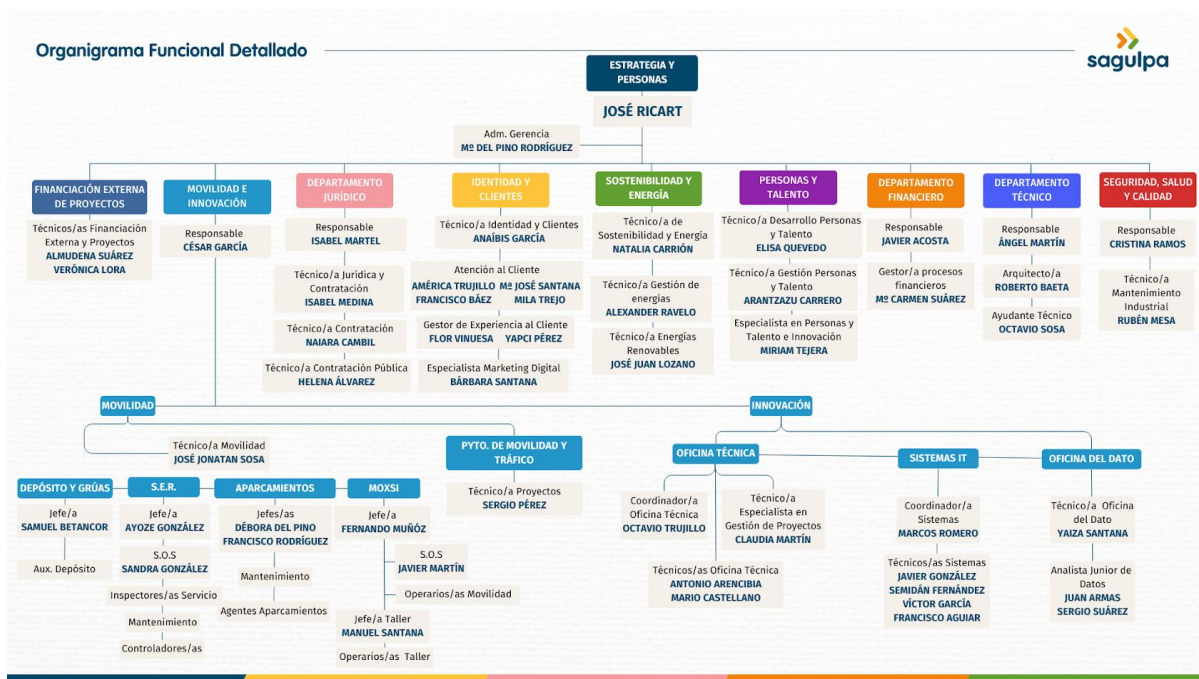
Organigrama Funcional Detallado

sagulpa

ESTRATEGIA Y PERSONAS
JOSÉ RICART

Adm. Gerencia
Mª DEL PINO RODRÍGUEZ

FINANCIACIÓN EXTERNA DE PROYECTOS
Técnicos/as Financiación Externa y Proyectos
ALMUDENA SUÁREZ
VERÓNICA LORA

MOVILIDAD E INNOVACIÓN
Responsable
CÉSAR GARCÍA

DEPARTAMENTO JURÍDICO
Responsable
ISABEL MARTEL
Técnico/a Jurídica y Contratación
ISABEL MEDINA
Técnico/a Contratación
NAIARA CAMBIL
Técnico/a Contratación Pública
HELENA ÁLVAREZ

IDENTIDAD Y CLIENTES
Técnico/a Identidad y Clientes
ANAÍBIS GARCÍA
Atención al Cliente
AMÉRICA TRUJILLO Mª JOSÉ SANTANA
FRANCISCO BÁEZ MILA TREJO
Gestor de Experiencia al Cliente
FLOR VINUESA YAPCI PÉREZ
Especialista Marketing Digital
BÁRBARA SANTANA

SOSTENIBILIDAD Y ENERGÍA
Técnico/a de Sostenibilidad y Energía
NATALIA CARRIÓN
Técnico/a Gestión de energías
ALEXANDER RAVELO
Técnico/a Energías Renovables
JOSÉ JUAN LOZANO

PERSONAS Y TALENTO
Técnico/a Desarrollo Personas y Talento
ELISA QUEVEDO
Técnico/a Gestión Personas y Talento
ARANTZAZU CARRERO
Especialista en Personas y Talento e Innovación
MIRIAM TEJERA

DEPARTAMENTO FINANCIERO
Responsable
JAVIER ACOSTA
Gestor/a procesos financieros
Mª CARMEN SUÁREZ

DEPARTAMENTO TÉCNICO
Responsable
ÁNGEL MARTÍN
Arquitecto/a
ROBERTO BAETA
Ayudante Técnico
OCTAVIO SOSA

SEGURIDAD, SALUD Y CALIDAD
Responsable
CRISTINA RAMOS
Técnico/a Mantenimiento Industrial
RUBÉN MESA

MOVILIDAD
Técnico/a Movilidad
JOSÉ JONATAN SOSA

DEPÓSITO Y GRÚAS
Jefe/a
SAMUEL BETANCOR
Aux. Depósito

S.E.R.
Jefe/a
AYOZE GONZÁLEZ
S.O.S
SANDRA GONZÁLEZ
Inspectores/as Servicio
Mantenimiento
Controladores/as

APARCAMIENTOS
Jefes/as
DÉBORA DEL PINO
FRANCISCO RODRÍGUEZ
Mantenimiento
Agentes Aparcamientos

MOXSI
Jefe/a
FERNANDO MUÑÓZ
S.O.S
JAVIER MARTÍN
Operarios/as Movilidad
Jefe/a Taller
MANUEL SANTANA
Operarios/as Taller

PYTO. DE MOVILIDAD Y TRÁFICO
Técnico/a Proyectos
SERGIO PÉREZ

INNOVACIÓN

OFICINA TÉCNICA
Coordinador/a Oficina Técnica
OCTAVIO TRUJILLO
Técnico/a Especialista en Gestión de Proyectos
CLAUDIA MARTÍN
Técnicos/as Oficina Técnica
ANTONIO ARENCIBIA
MARIO CASTELLANO

SISTEMAS IT
Coordinador/a Sistemas
MARCOS ROMERO
Técnicos/as Sistemas
JAVIER GONZÁLEZ
SEMIDÁN FERNÁNDEZ
VÍCTOR GARCÍA
FRANCISCO AGUIAR

OFICINA DEL DATO
Técnico/a Oficina del Dato
YAIZA SANTANA
Analista Junior de Datos
JUAN ARMAS
SERGIO SUÁREZ